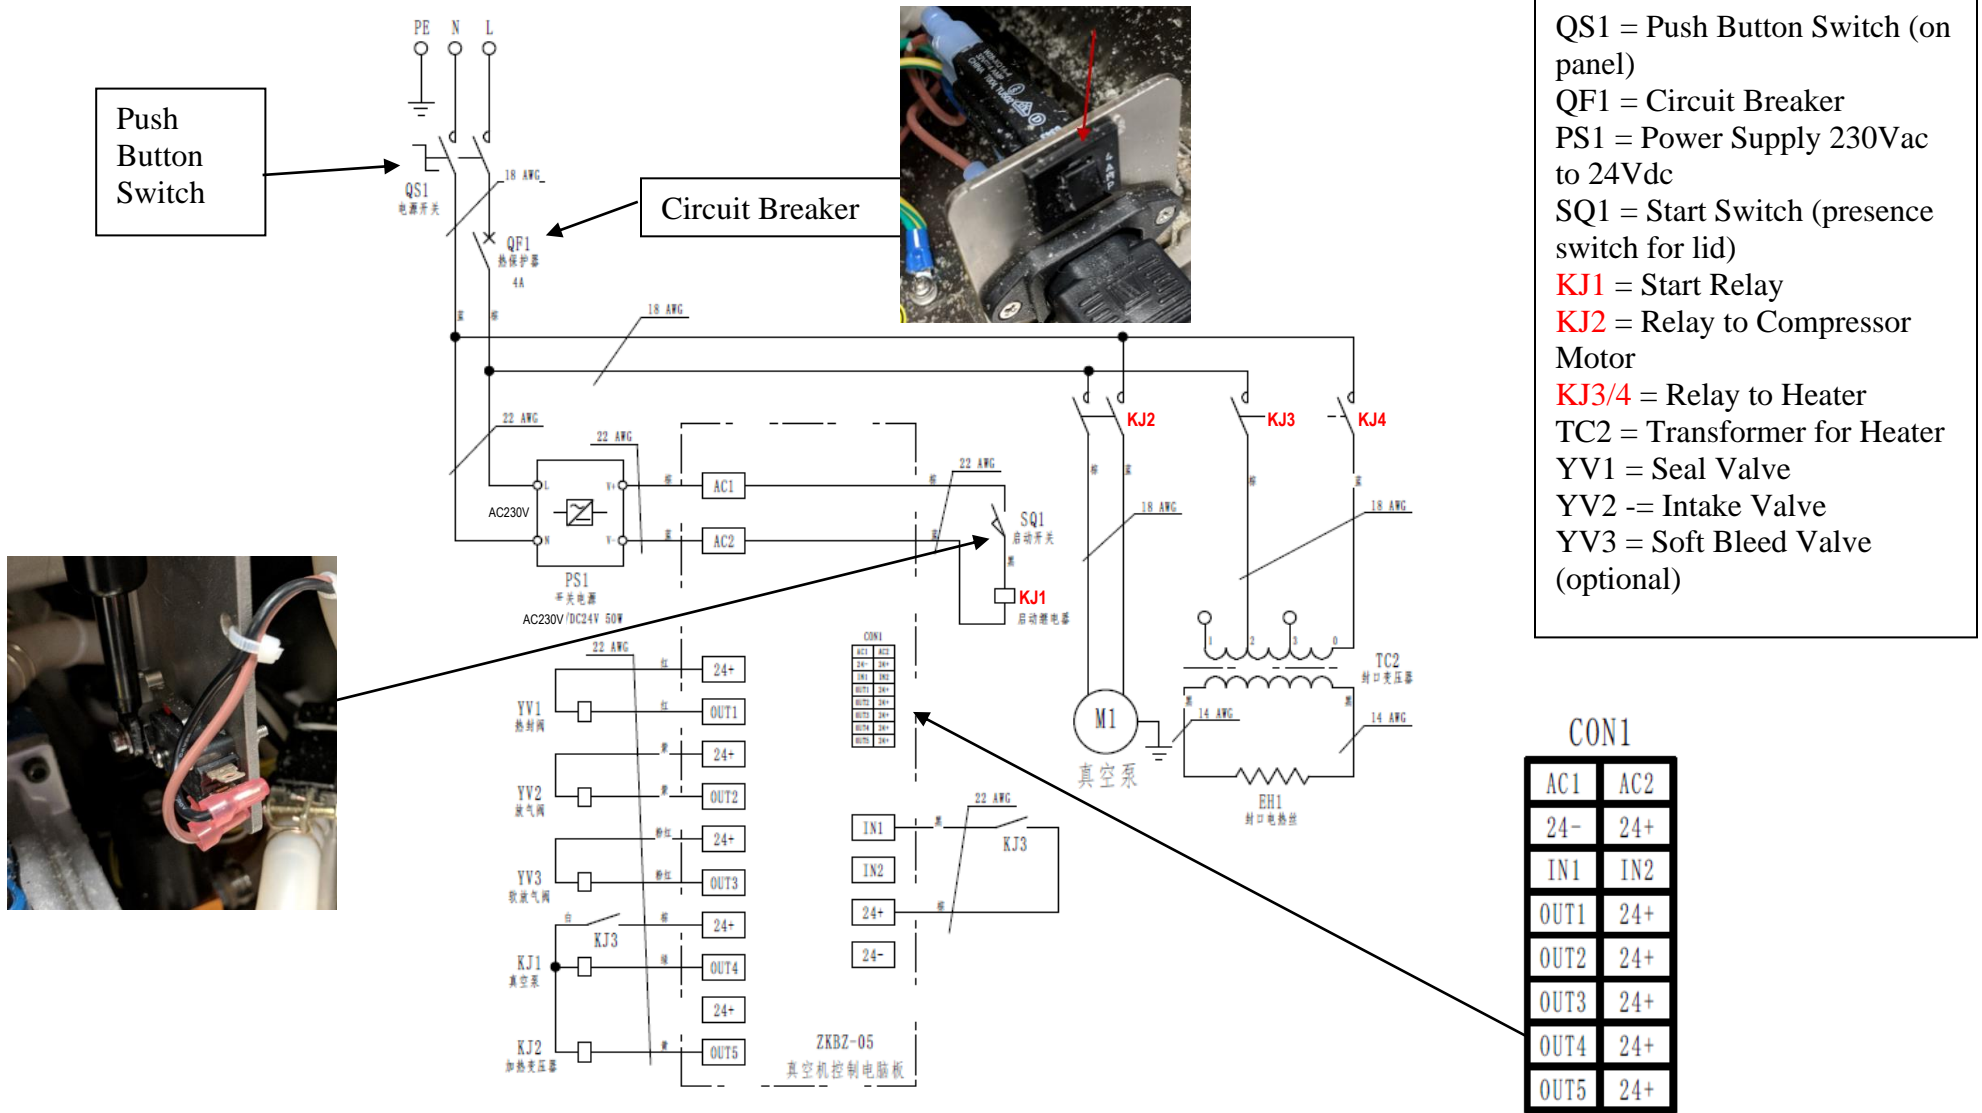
Push Button Switch

Circuit Breaker

PE N L

QS1
电源开关

18 AWG

QF1
热保护器
4A

18 AWG

22 AWG

22 AWG

AC230V

PS1
开关电源
AC230V/DC24V 50W

L V+ N V-

AC1

AC2

22 AWG

SQ1
启动开关

KJ1
启动继电器

KJ2

KJ3

KJ4

18 AWG

18 AWG

TC2
封口变压器

M1
真空泵

14 AWG

14 AWG

EH1
封口电热丝

CON1

22 AWG

24+
OUT1
24+
OUT2
24+
OUT3
24+
OUT4
24+
OUT5

YV1
热封阀

YV2
放气阀

YV3
软放气阀

KJ1
真空泵

KJ3

KJ2
加热变压器

IN1
IN2
24+
24-

22 AWG

KJ3

ZKBZ-05
真空机控制电脑板

QS1 = Push Button Switch (on panel)
QF1 = Circuit Breaker
PS1 = Power Supply 230Vac to 24Vdc
SQ1 = Start Switch (presence switch for lid)
KJ1 = Start Relay
KJ2 = Relay to Compressor Motor
KJ3/4 = Relay to Heater
TC2 = Transformer for Heater
YV1 = Seal Valve
YV2 -= Intake Valve
YV3 = Soft Bleed Valve (optional)

CON1

| AC1 | AC2 |
|---|---|
| 24- | 24+ |
| IN1 | IN2 |
| OUT1 | 24+ |
| OUT2 | 24+ |
| OUT3 | 24+ |
| OUT4 | 24+ |
| OUT5 | 24+ |